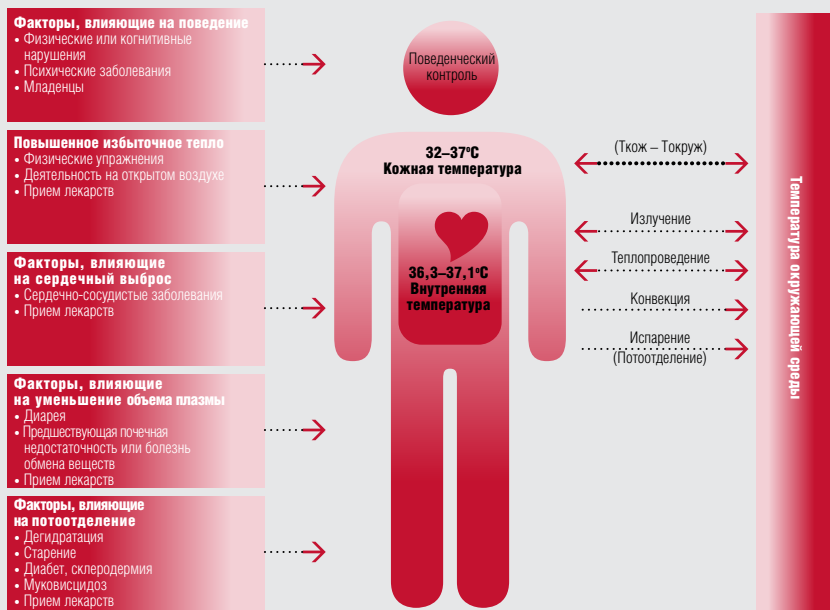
Факторы, влияющие на поведение
• Физические или когнитивные нарушения
• Психические заболевания
• Младенцы

Повышенное избыточное тепло
• Физические упражнения
• Деятельность на открытом воздухе
• Прием лекарств

Факторы, влияющие на сердечный выброс
• Сердечно-сосудистые заболевания
• Прием лекарств

Факторы, влияющие на уменьшение объема плазмы
• Диарея
• Предшествующая почечная недостаточность или болезнь обмена веществ
• Прием лекарств

Факторы, влияющие на потоотделение
• Дегидратация
• Старение
• Диабет, склеродермия
• Муковисцидоз
• Прием лекарств

Поведенческий контроль

32–37°C
Кожная температура

36,3–37,1°C
Внутренняя температура

(Ткож – Токруж)

Излучение

Теплопроведение

Конвекция

Испарение
(Потоотделение)

Температура окружающей среды